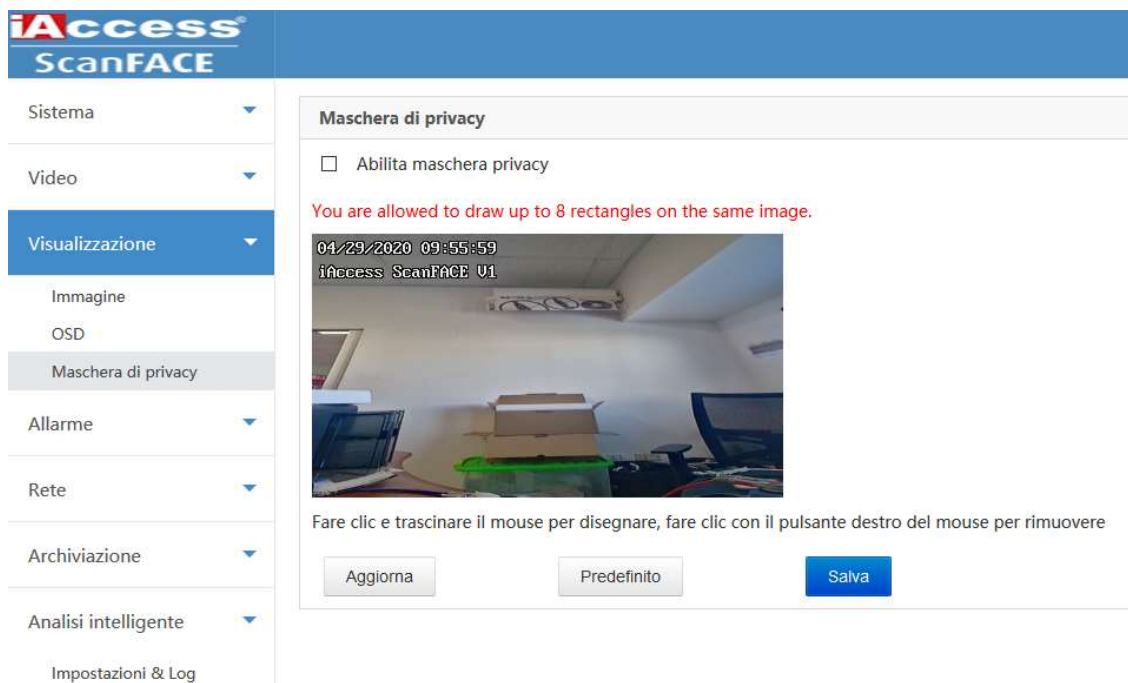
iAccess®
ScanFACE

Sistema

Video

Visualizzazione

Immagine

OSD

Maschera di privacy

Allarme

Rete

Archiviazione

Analisi intelligente

Impostazioni & Log

Maschera di privacy

Abilita maschera privacy

You are allowed to draw up to 8 rectangles on the same image.

04/29/2020 09:55:59
iAccess ScanFACE V1

Fare clic e trascinare il mouse per disegnare, fare clic con il pulsante destro del mouse per rimuovere

Aggiorna

Predefinito

Salva